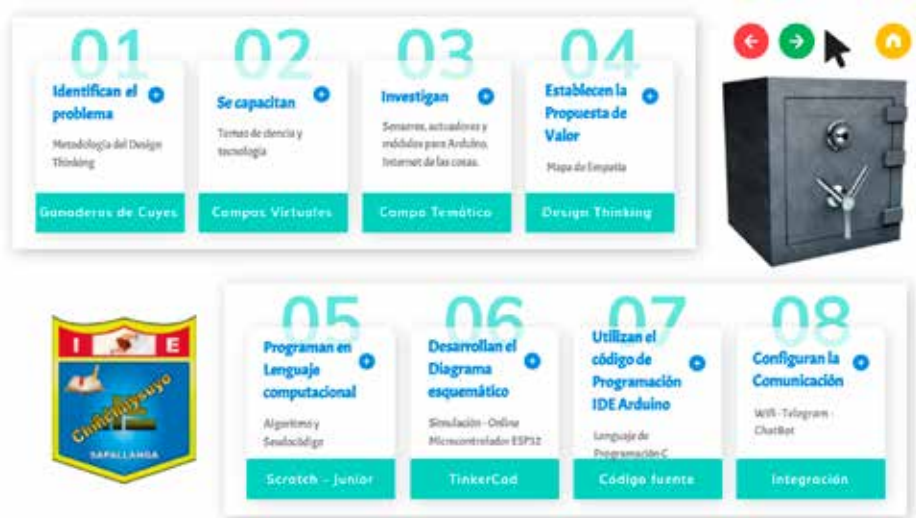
01
Identifican el problema
Metodología del Design Thinking
Ganaderos de Cuyes

02
Se capacitan
Temas de ciencia y tecnología
Campos Virtuales

03
Investigan
Sensores, actuadores y módulos para Arduino, Internet de las cosas.
Campo Temático

04
Establecen la Propuesta de Valor
Mapa de Empatía
Design Thinking

I E
Chinchaysuyo
SAPALLANGA

05
Programan en Lenguaje computacional
Algoritmo y Seudocódigo
Scratch - Junior

06
Desarrollan el Diagrama esquemático
Simulación - Online Microcontrolador ESP32
TinkerCad

07
Utilizan el código de Programación IDE Arduino
Lenguaje de Programación C
Código fuente

08
Configuran la Comunicación
Wifi - Telegram - ChatBot
Integración